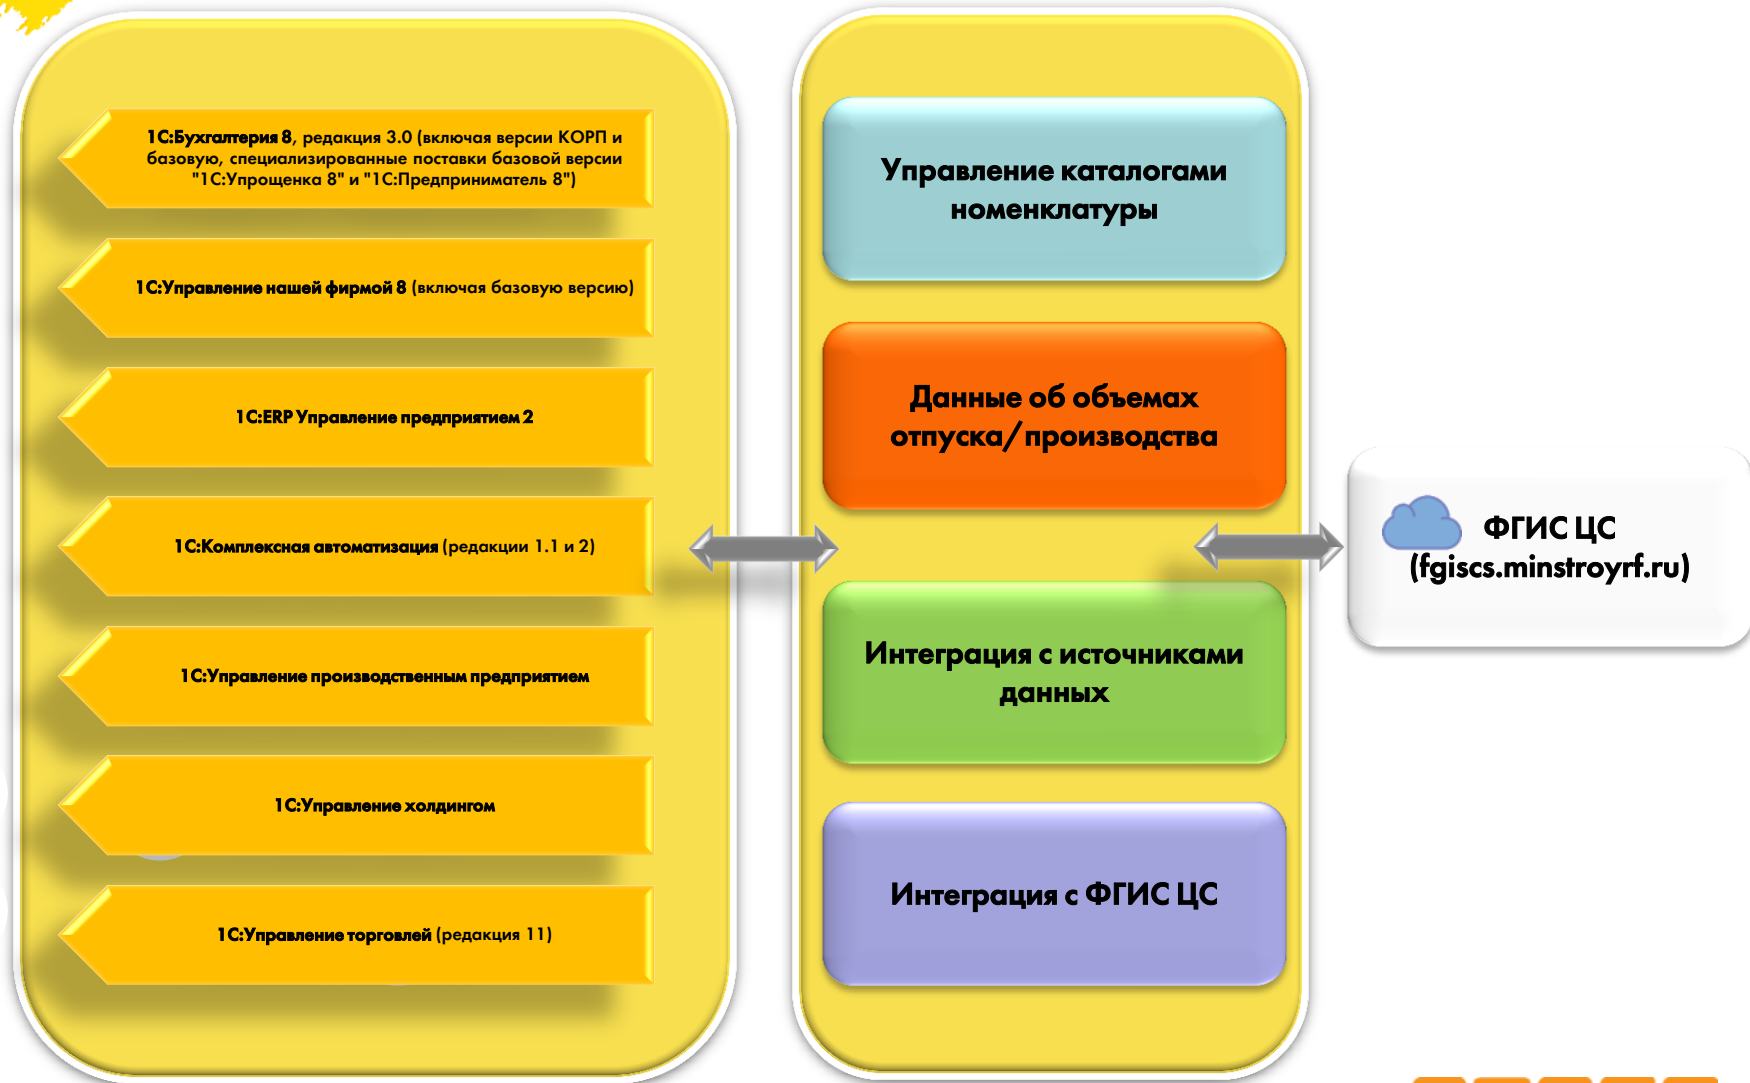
1С:Бухгалтерия 8, редакция 3.0 (включая версии КОРП и базовую, специализированные поставки базовой версии "1С:Упрощенка 8" и "1С:Предприниматель 8")

1С:Управление нашей фирмой 8 (включая базовую версию)

1С:ERP Управление предприятием 2

1С:Комплексная автоматизация (редакции 1.1 и 2)

1С:Управление производственным предприятием

1С:Управление холдингом

1С:Управление торговлей (редакция 11)

Управление каталогами номенклатуры

Данные об объемах отпуска/производства

Интеграция с источниками данных

Интеграция с ФГИС ЦС

ФГИС ЦС (fgiscs.minstroyrf.ru)